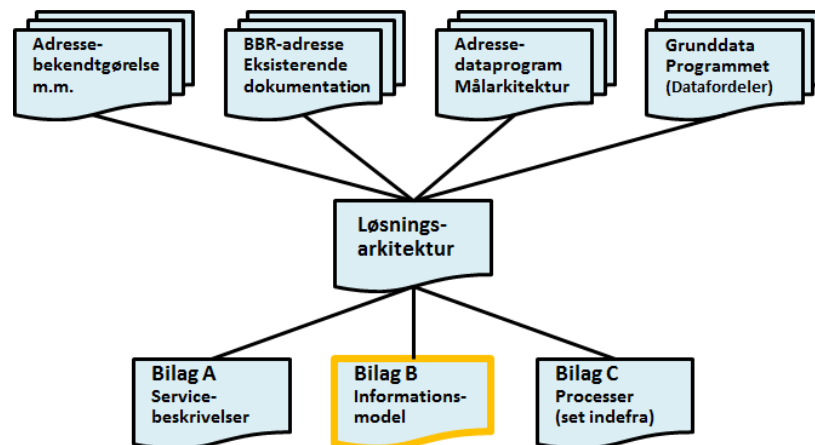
Adresse-bekendtgørelse m.m.

BBR-adresse Eksisterende dokumentation

Adresse-dataprogram Målarkitektur

Grunddata Programmet (Datafordeler)

Løsnings-arkitektur

Bilag A Service-beskrivelser

Bilag B Informations-model

Bilag C Processer (set indefra)